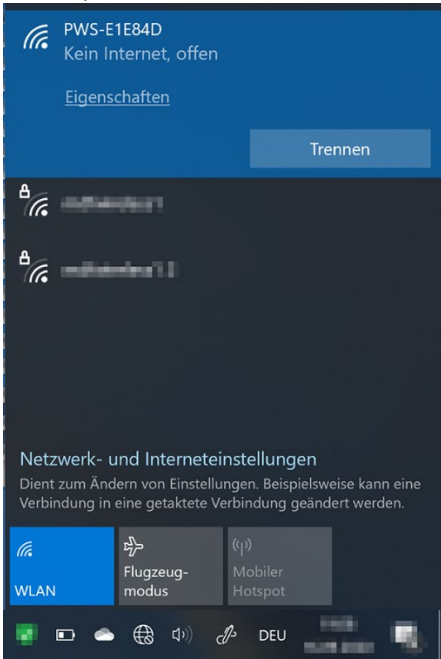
PWS-E1E84D
Kein Internet, offen

Eigenschaften

Trennen

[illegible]

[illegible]

Netzwerk- und Interneteinstellungen
Dient zum Ändern von Einstellungen. Beispielsweise kann eine Verbindung in eine getaktete Verbindung geändert werden.

WLAN

Flugzeugmodus

Mobiler Hotspot

DEU

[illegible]